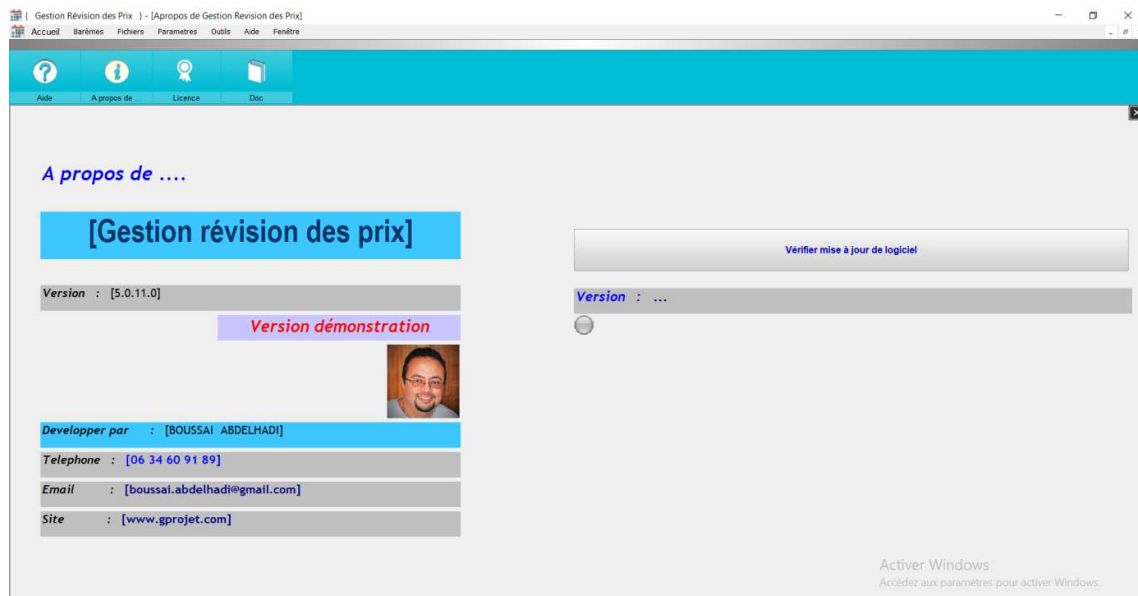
[ Gestion Révision des Prix ] - [Apropos de Gestion Revision des Prix]

Accueil Barèmes Fichiers Parametres Outils Aide Fenêtre

Aide A propos de ... Licence Doc

A propos de ....

[Gestion révision des prix]

Version : [5.0.11.0]

Version démonstration

Developper par : [BOUSSAI ABDELHADI]

Telephone : [06 34 60 91 89]

Email : [boussai.abdelhadi@gmail.com]

Site : [www.gprojet.com]

Vérifier mise à jour de logiciel

Version : ...

Activer Windows
Accédez aux paramètres pour activer Windows.